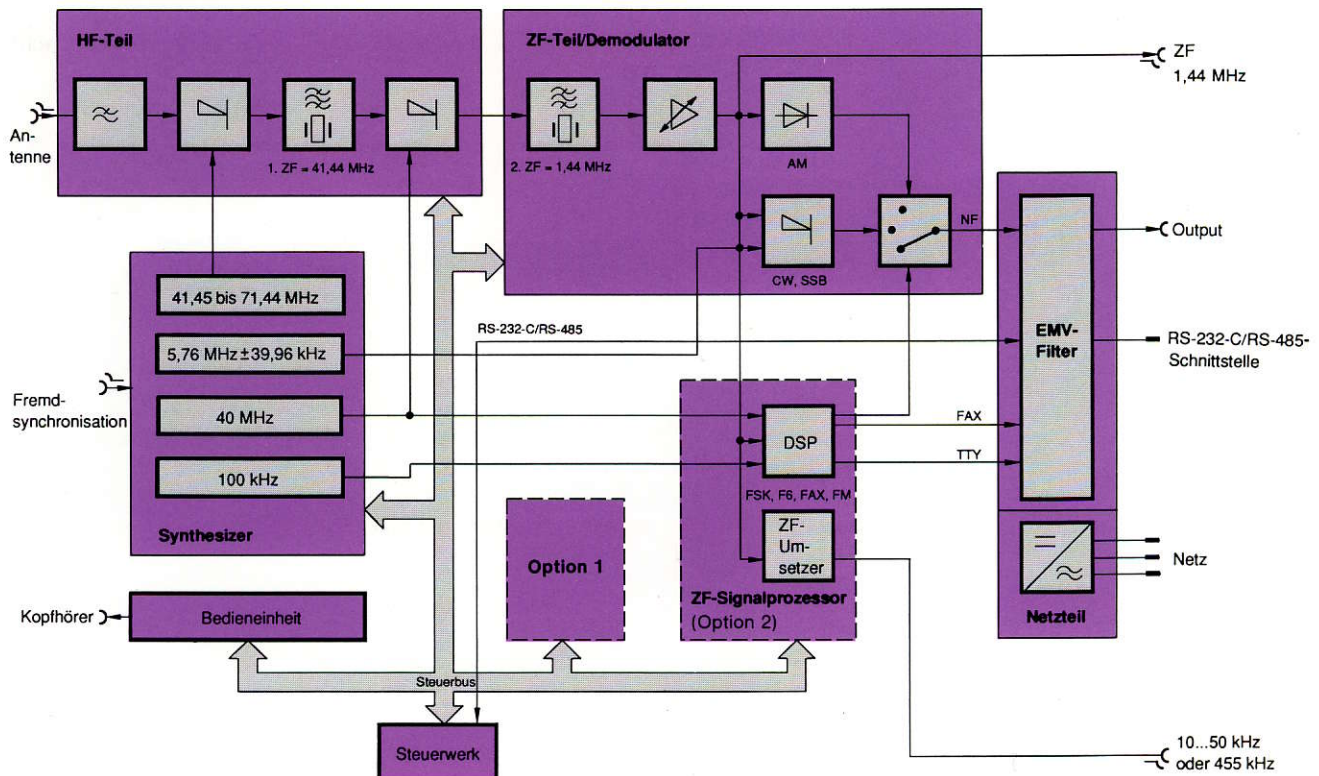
HF-Teil

ZF-Teil/Demodulator

ZF
1,44 MHz

Antenne

1. ZF = 41,44 MHz

2. ZF = 1,44 MHz

AM

NF

CW, SSB

Output

41,45 bis 71,44 MHz

RS-232-C/RS-485

5,76 MHz ± 39,96 kHz

EMV-Filter

RS-232-C/RS-485-Schnittstelle

Fremdsynchronisation

40 MHz

DSP

FAX

TTY

100 kHz

FSK, F6, FAX, FM

Synthesizer

Option 1

ZF-Umsetzer

Netz

Kopfhörer

Bedieneinheit

ZF-Signalprozessor
(Option 2)

Netzteil

Steuerbus

Steuerwerk

10...50 kHz
oder 455 kHz